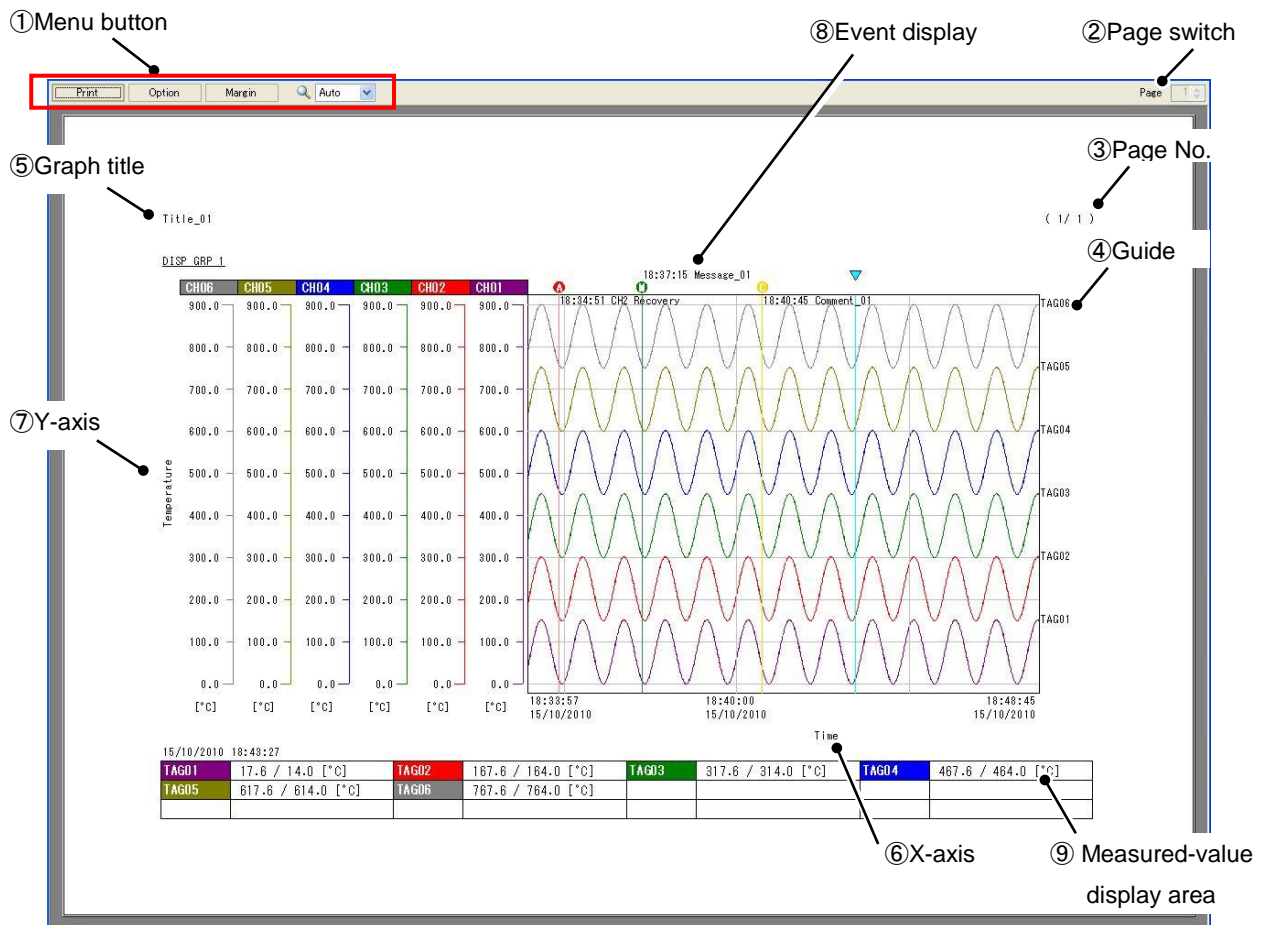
①Menu button

⑧Event display

②Page switch

Print Option Margin Auto

Page 1

⑤Graph title

③Page No.

Title_01

( 1/ 1 )

DISP GRP 1

④Guide

18:37:15 Message_01

CH06 CH05 CH04 CH03 CH02 CH01

A M C

18:34:51 CH2 Recovery

18:40:45 Comment_01

TAG06

TAG05

TAG04

TAG03

TAG02

TAG01

⑦Y-axis

Temperature

| 900.0 | 900.0 | 900.0 | 900.0 | 900.0 | 900.0 |
|---|---|---|---|---|---|
| 800.0 | 800.0 | 800.0 | 800.0 | 800.0 | 800.0 |
| 700.0 | 700.0 | 700.0 | 700.0 | 700.0 | 700.0 |
| 600.0 | 600.0 | 600.0 | 600.0 | 600.0 | 600.0 |
| 500.0 | 500.0 | 500.0 | 500.0 | 500.0 | 500.0 |
| 400.0 | 400.0 | 400.0 | 400.0 | 400.0 | 400.0 |
| 300.0 | 300.0 | 300.0 | 300.0 | 300.0 | 300.0 |
| 200.0 | 200.0 | 200.0 | 200.0 | 200.0 | 200.0 |
| 100.0 | 100.0 | 100.0 | 100.0 | 100.0 | 100.0 |
| 0.0 | 0.0 | 0.0 | 0.0 | 0.0 | 0.0 |
| [°C] | [°C] | [°C] | [°C] | [°C] | [°C] |

18:33:57
15/10/2010

18:40:00
15/10/2010

18:48:45
15/10/2010

Time

15/10/2010 18:43:27

| TAG01 | 17.6 / 14.0 [°C] | TAG02 | 167.6 / 164.0 [°C] | TAG03 | 317.6 / 314.0 [°C] | TAG04 | 467.6 / 464.0 [°C] |
|---|---|---|---|---|---|---|---|
| TAG05 | 617.6 / 614.0 [°C] | TAG06 | 767.6 / 764.0 [°C] | | | | |
| | | | | | | | |

⑥X-axis

⑨ Measured-value display area